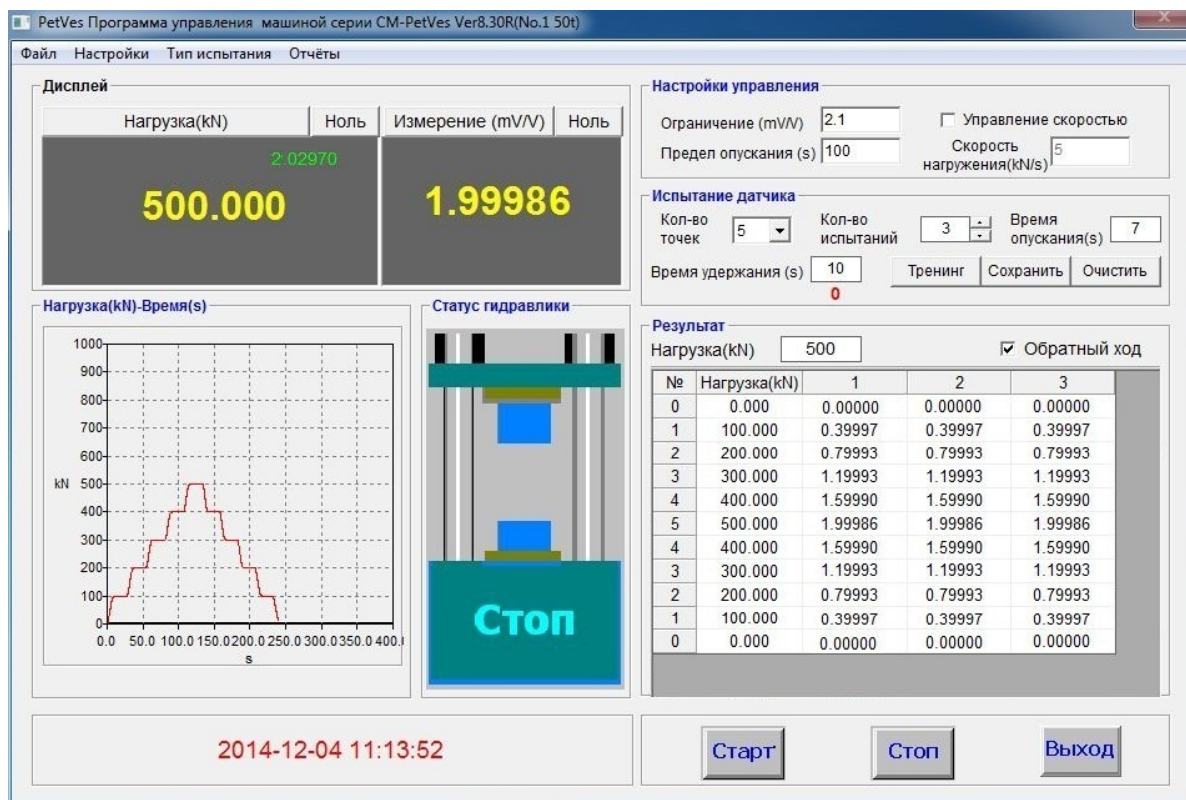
PetVes Программа управления машиной серии CM-PetVes Ver8.30R(No.1 50t)

Файл Настройки Тип испытания Отчёты

Дисплей

Нагрузка(kN) Ноль Измерение (mV/V) Ноль

2.02970

500.000

1.99986

Настройки управления

Ограничение (mV/V) 2.1

Управление скоростью

Предел опускания (s) 100

Скорость нагружения(kN/s) 5

Испытание датчика

Кол-во точек 5

Кол-во испытаний 3

Время опускания(s) 7

Время удержания (s) 10

0

Тренинг Сохранить Очистить

Нагрузка(kN)-Время(s)

1000
900
800
700
600
kN 500
400
300
200
100
0
0.0 50.0 100.0 150.0 200.0 250.0 300.0 350.0 400.
s

Статус гидравлики

Стоп

Результат

Нагрузка(kN) 500

Обратный ход

| № | Нагрузка(kN) | 1 | 2 | 3 |
|---|---|---|---|---|
| 0 | 0.000 | 0.00000 | 0.00000 | 0.00000 |
| 1 | 100.000 | 0.39997 | 0.39997 | 0.39997 |
| 2 | 200.000 | 0.79993 | 0.79993 | 0.79993 |
| 3 | 300.000 | 1.19993 | 1.19993 | 1.19993 |
| 4 | 400.000 | 1.59990 | 1.59990 | 1.59990 |
| 5 | 500.000 | 1.99986 | 1.99986 | 1.99986 |
| 4 | 400.000 | 1.59990 | 1.59990 | 1.59990 |
| 3 | 300.000 | 1.19993 | 1.19993 | 1.19993 |
| 2 | 200.000 | 0.79993 | 0.79993 | 0.79993 |
| 1 | 100.000 | 0.39997 | 0.39997 | 0.39997 |
| 0 | 0.000 | 0.00000 | 0.00000 | 0.00000 |

2014-12-04 11:13:52

Старт Стоп Выход